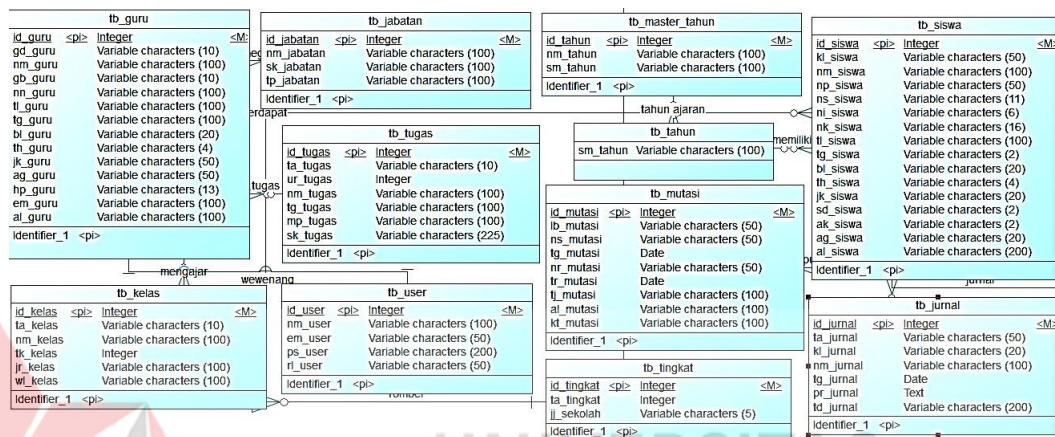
tb_guru

| | | | |
|---|---|---|---|
| id_guru | <pi> | Integer | <M> |
| gd_guru | | Variable characters (10) | |
| nm_guru | | Variable characters (100) | |
| gb_guru | | Variable characters (10) | |
| nn_guru | | Variable characters (100) | |
| tl_guru | | Variable characters (100) | |
| tg_guru | | Variable characters (100) | |
| bl_guru | | Variable characters (20) | |
| th_guru | | Variable characters (4) | |
| jk_guru | | Variable characters (50) | |
| ag_guru | | Variable characters (50) | |
| hp_guru | | Variable characters (13) | |
| em_guru | | Variable characters (100) | |
| al_guru | | Variable characters (100) | |

Identifier_1 <pi>

tb_jabatan

| | | | |
|---|---|---|---|
| id_jabatan | <pi> | Integer | <M> |
| nm_jabatan | | Variable characters (100) | |
| sk_jabatan | | Variable characters (100) | |
| tp_jabatan | | Variable characters (100) | |

Identifier_1 <pi>

tb_master_tahun

| | | | |
|---|---|---|---|
| id_tahun | <pi> | Integer | <M> |
| nm_tahun | | Variable characters (100) | |
| sm_tahun | | Variable characters (100) | |

Identifier_1 <pi>

tb_siswa

| | | | |
|---|---|---|---|
| id_siswa | <pi> | Integer | <M> |
| kl_siswa | | Variable characters (50) | |
| nm_siswa | | Variable characters (100) | |
| np_siswa | | Variable characters (50) | |
| ns_siswa | | Variable characters (11) | |
| ni_siswa | | Variable characters (6) | |
| nk_siswa | | Variable characters (16) | |
| tl_siswa | | Variable characters (100) | |
| tg_siswa | | Variable characters (2) | |
| bl_siswa | | Variable characters (20) | |
| th_siswa | | Variable characters (4) | |
| jk_siswa | | Variable characters (20) | |
| sd_siswa | | Variable characters (2) | |
| ak_siswa | | Variable characters (2) | |
| ag_siswa | | Variable characters (20) | |
| al_siswa | | Variable characters (200) | |

Identifier_1 <pi>

erdapat

tahun ajaran

memiliki

tb_tahun

| | |
|---|---|
| sm_tahun | Variable characters (100) |

tb_tugas

| | | | |
|---|---|---|---|
| id_tugas | <pi> | Integer | <M> |
| ta_tugas | | Variable characters (10) | |
| ur_tugas | | Integer | |
| nm_tugas | | Variable characters (100) | |
| tg_tugas | | Variable characters (100) | |
| mp_tugas | | Variable characters (100) | |
| sk_tugas | | Variable characters (225) | |

Identifier_1 <pi>

tugas

tb_mutasi

| | | | |
|---|---|---|---|
| id_mutasi | <pi> | Integer | <M> |
| lb_mutasi | | Variable characters (50) | |
| ns_mutasi | | Variable characters (50) | |
| tg_mutasi | | Date | |
| nr_mutasi | | Variable characters (50) | |
| tr_mutasi | | Date | |
| tj_mutasi | | Variable characters (100) | |
| al_mutasi | | Variable characters (100) | |
| kt_mutasi | | Variable characters (100) | |

Identifier_1 <pi>

mengajar

wewenang

tb_kelas

| | | | |
|---|---|---|---|
| id_kelas | <pi> | Integer | <M> |
| ta_kelas | | Variable characters (10) | |
| nm_kelas | | Variable characters (100) | |
| tk_kelas | | Integer | |
| jr_kelas | | Variable characters (100) | |
| wl_kelas | | Variable characters (100) | |

Identifier_1 <pi>

tb_user

| | | | |
|---|---|---|---|
| id_user | <pi> | Integer | <M> |
| nm_user | | Variable characters (100) | |
| em_user | | Variable characters (50) | |
| ps_user | | Variable characters (200) | |
| rl_user | | Variable characters (50) | |

Identifier_1 <pi>

jurnal

tb_jurnal

| | | | |
|---|---|---|---|
| id_jurnal | <pi> | Integer | <M> |
| ta_jurnal | | Variable characters (50) | |
| kl_jurnal | | Variable characters (20) | |
| nm_jurnal | | Variable characters (100) | |
| tg_jurnal | | Date | |
| pr_jurnal | | Text | |
| td_jurnal | | Variable characters (200) | |

Identifier_1 <pi>

tb_tingkat

| | | | |
|---|---|---|---|
| id_tingkat | <pi> | Integer | <M> |
| ta_tingkat | | Integer | |
| jj_sekolah | | Variable characters (5) | |

Identifier_1 <pi>